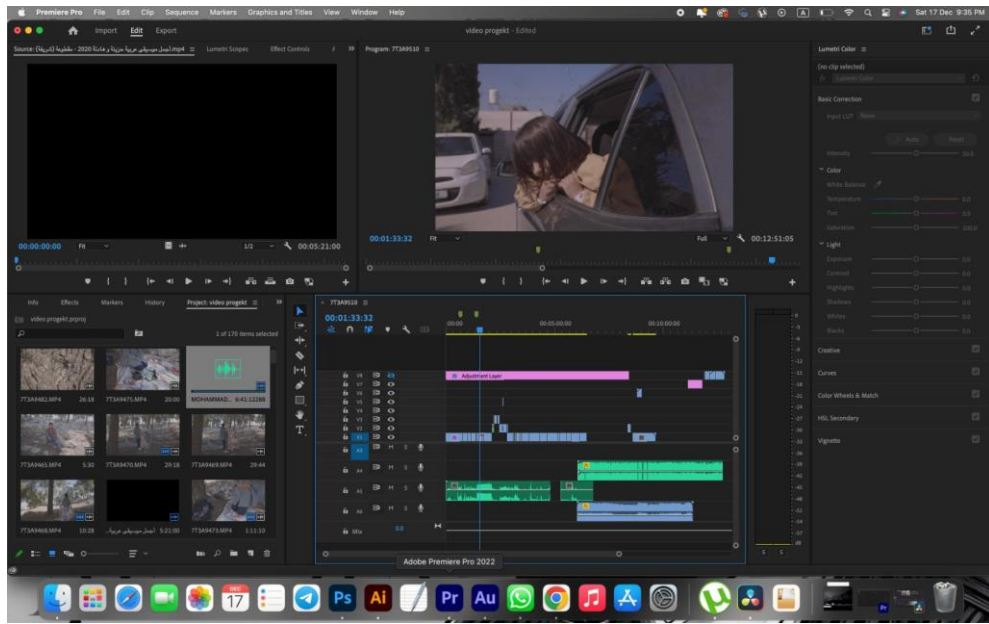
Premiere Pro File Edit Clip Sequence Markers Graphics and Titles View Window Help

Sat 17 Dec 9:35 PM

Import Edit Export

video progekt - Edited

Source: (ناريخلة) أجمل موسيقى عربية حزينة وهادئة 2020 - مقطوعة.mp4 Lumetri Scopes Effect Controls

Program: 7T3A9510

00:00:00:00 Fit 1/2 00:05:21:00

00:01:33:32 Fit Full 00:12:51:05

Info Effects Markers History Project: video progekt

video progekt.prproj

1 of 170 items selected

7T3A9482.MP4 26:16 7T3A9475.MP4 20:00 MOHAMMAD... 6:41:12288

7T3A9465.MP4 5:30 7T3A9470.MP4 29:18 7T3A9469.MP4 29:44

7T3A9468.MP4 10:28 أجمل موسيقى عربية... 5:21:00 7T3A9473.MP4 1:11:10

7T3A9510

00:01:33:32

00:00 00:05:00:00 00:10:00:00

V8 V7 V6 V5 V4 V3 V2 V1 A1 A4 A5 A6

Adjustment Layer

Mix 0.0

Adobe Premiere Pro 2022

Lumetri Color

(no clip selected)

Basic Correction

Input LUT None

Auto Reset

Intensity

Color

White Balance

Temperature

Tint

Saturation

Light

Exposure

Contrast

Highlights

Shadows

Whites

Blacks

Creative

Curves

Color Wheels & Match

HSL Secondary

Vignette

DEC 17

Ps Ai Pr Au